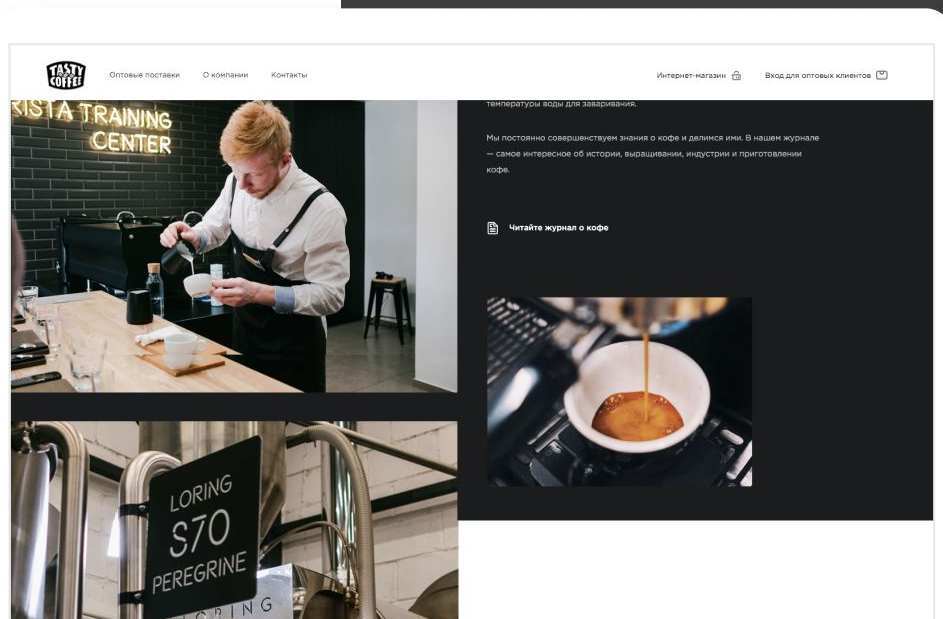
TASTY COFFEE

Оптовые поставки О компании Контакты

Интернет-магазин Вход для оптовых клиентов

RISTA TRAINING CENTER

температуры воды для заваривания.

Мы постоянно совершенствуем знания о кофе и делимся ими. В нашем журнале — самое интересное об истории, выращивании, индустрии и приготовлении кофе.

Читайте журнал о кофе

LORING S70 PEREGRINE

LORING